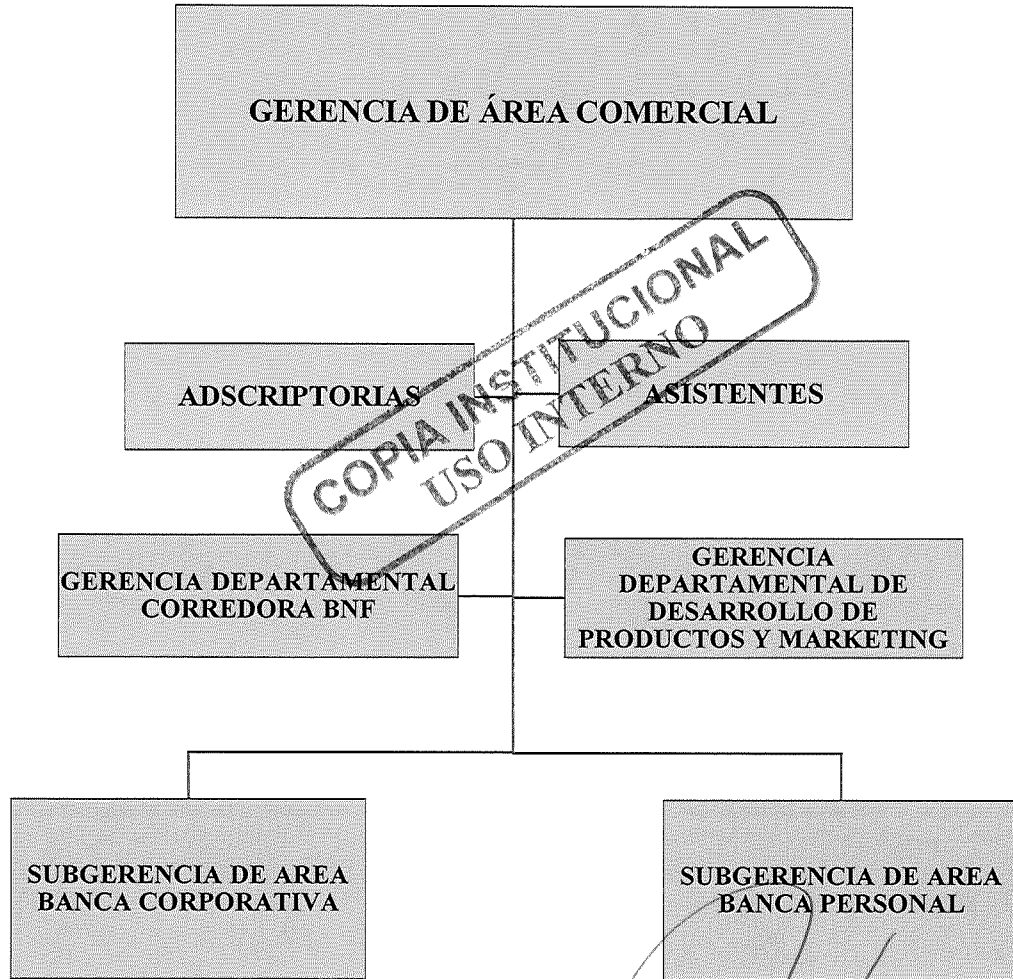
GERENCIA DE ÁREA COMERCIAL

ADSCRIPTORIAS

ASISTENTES

COPIA INSTITUCIONAL
USO INTERNO

GERENCIA DEPARTAMENTAL CORREDORA BNF

GERENCIA DEPARTAMENTAL DE DESARROLLO DE PRODUCTOS Y MARKETING

SUBGERENCIA DE AREA BANCA CORPORATIVA

SUBGERENCIA DE AREA BANCA PERSONAL